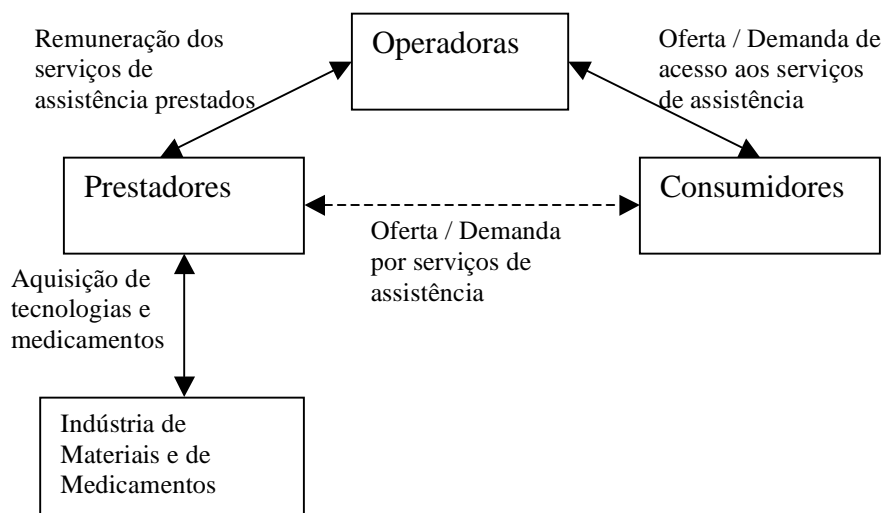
Remuneração dos serviços de assistência prestados

Operadoras

Oferta / Demanda de acesso aos serviços de assistência

Prestadores

Consumidores

Oferta / Demanda por serviços de assistência

Aquisição de tecnologias e medicamentos

Indústria de Materiais e de Medicamentos